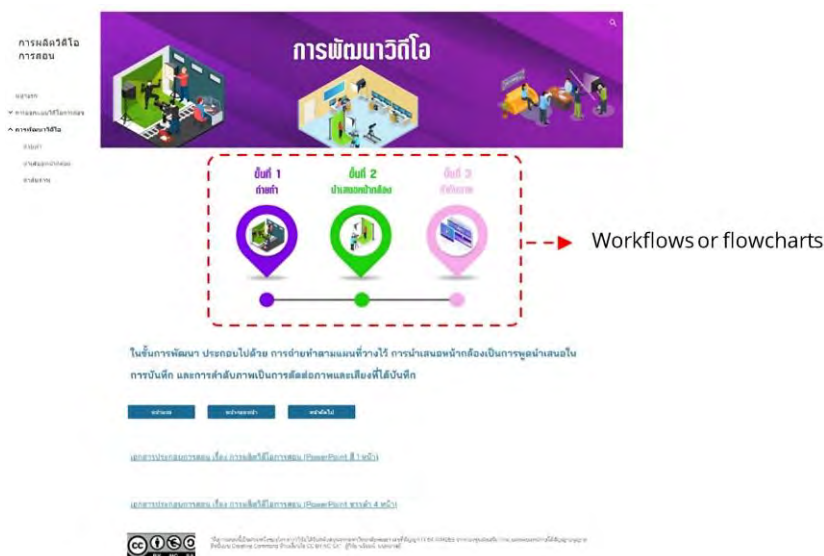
การผลิตวีดิโอ
การสอน

หน้าแรก
การออกแบบวีดิโอการสอน
การพัฒนาวีดิโอ
ถ่ายทำ
นำเสนอหน้ากล้อง
ตัดต่อภาพ

การพัฒนาวีดิโอ

ขั้นที่ 1
ถ่ายทำ

ขั้นที่ 2
นำเสนอหน้ากล้อง

ขั้นที่ 3
ตัดต่อภาพ

Workflows or flowcharts

ในขั้นการพัฒนา ประกอบไปด้วย การถ่ายทำตามแผนที่วางไว้ การนำเสนอหน้ากล้องเป็นการพูดนำเสนอใน การบันทึก และการลำดับภาพเป็นการตัดต่อภาพและเสียงที่ได้บันทึก

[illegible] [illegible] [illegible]

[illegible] (PowerPoint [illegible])

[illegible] (PowerPoint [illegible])

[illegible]